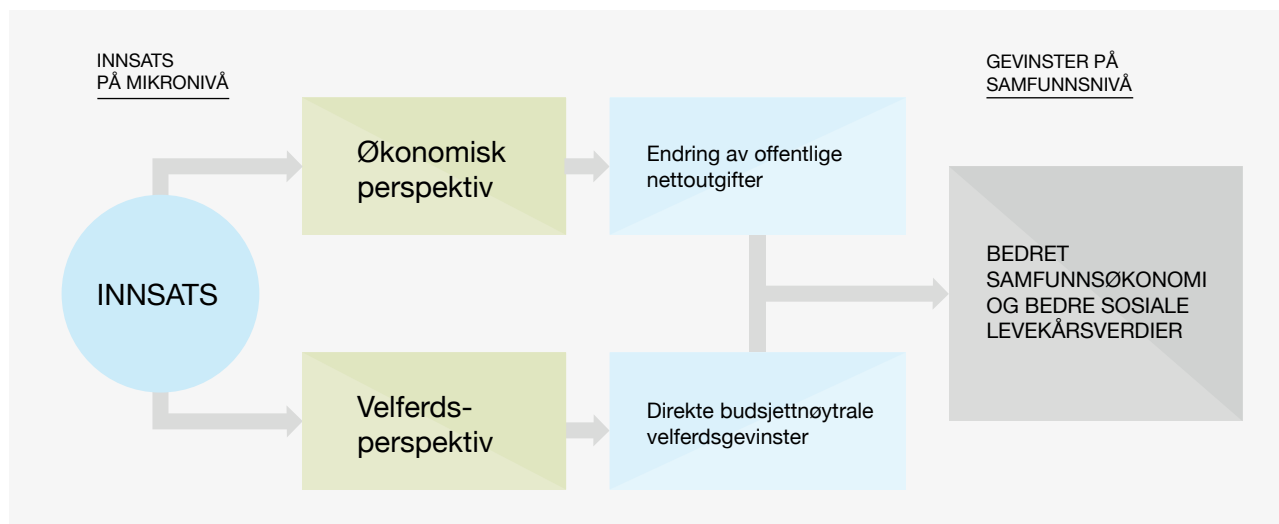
INNSATS
PÅ MIKRONIVÅ

GEVINSTER PÅ
SAMFUNNSNIVÅ

INNSATS

Økonomisk perspektiv

Endring av offentlige nettoutgifter

Velferds-perspektiv

Direkte budsjettnøytrale velferdsgevinster

BEDRET SAMFUNNSØKONOMI OG BEDRE SOSIALE LEVEKÅRSVERDIER